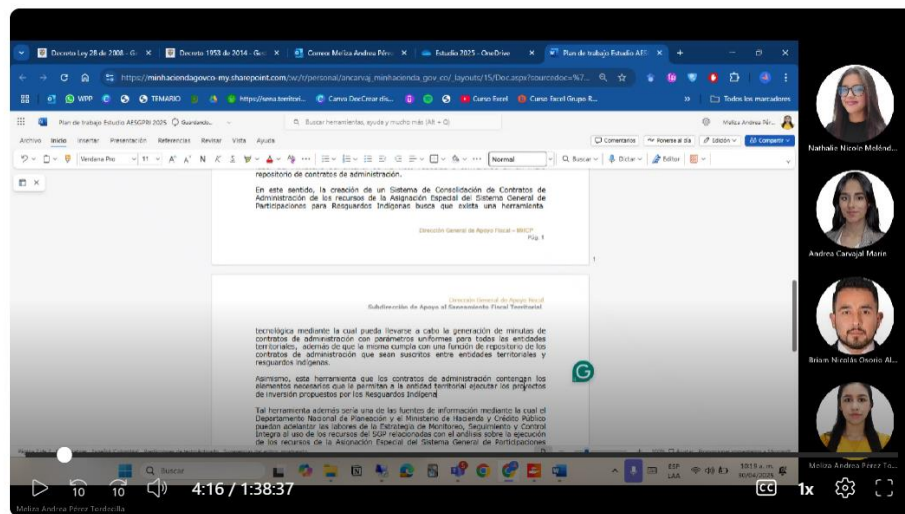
Decreto Ley 28 de 2008 - G ×
Decreto 1953 de 2014 - Ge ×
Correo: Meliza Andrea Pérez ×
Estudio 2025 - OneDrive ×
Plan de trabajo Estudio AES ×
+

https://minhaciendagovco-my.sharepoint.com/:w:/r/personal/ancarvaj_minhacienda_gov_co/_layouts/15/Doc.aspx?sourcedoc=%7...

WPP
TEMARIO
https://sena.territori...
Canva DocCrear dis...
Curso Excel
Curso Excel Grupo R...
Todos los marcadores

Plan de trabajo Estudio AESGPRI 2025 Guardando...
Buscar herramientas, ayuda y mucho más (Alt + Q)
Meliza Andrea Pér...

Archivo Inicio Insertar Presentación Referencias Revisar Vista Ayuda
Comentarios
Ponerse al día
Edición
Compartir

Verdana Pro 11 Normal Buscar Dictar Editor

repositorio de contratos de administración.

En este sentido, la creación de un Sistema de Consolidación de Contratos de Administración de los recursos de la Asignación Especial del Sistema General de Participaciones para Resguardos Indígenas busca que exista una herramienta

Dirección General de Apoyo Fiscal – MHCP
Pág. 1

1

Dirección General de Apoyo Fiscal
Subdirección de Apoyo al Saneamiento Fiscal Territorial

tecnológica mediante la cual pueda llevarse a cabo la generación de minutas de contratos de administración con parámetros uniformes para todas las entidades territoriales, además de que la misma cumpla con una función de repositorio de los contratos de administración que sean suscritos entre entidades territoriales y resguardos indígenas.

Asimismo, esta herramienta que los contratos de administración contengan los elementos necesarios que le permitan a la entidad territorial ejecutar los proyectos de inversión propuestos por los Resguardos Indígena

Tal herramienta además sería una de las fuentes de información mediante la cual el Departamento Nacional de Planeación y el Ministerio de Hacienda y Crédito Público puedan adelantar las labores de la Estrategia de Monitoreo, Seguimiento y Control integral al uso de los recursos del SGP relacionadas con el análisis sobre la ejecución de los recursos de la Asignación Especial del Sistema General de Participaciones

Buscar
ESP LAA
10:13 a. m.
00/04/2025

Nathalie Nicole Meléndez
Andrea Carvajal Marin
Briam Nicolás Osorio Al...
Meliza Andrea Pérez To...

4:16 / 1:38:37
1x
Meliza Andrea Pérez Tordecilla